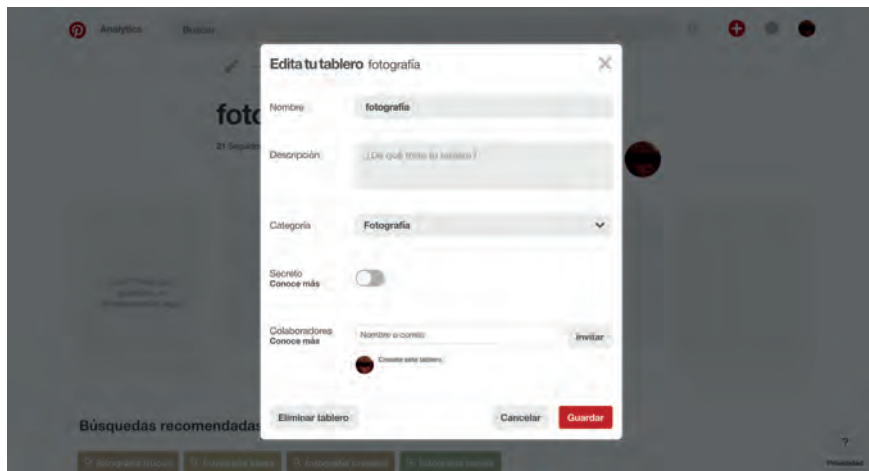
Analytics Buscar

foto

21 Seguid

Edita tu tablero fotografía

Nombre fotografía

Descripción ¿De qué trata tu tablero?

Categoría Fotografía

Secreto
Conoce más

Colaboradores
Conoce más

Nombre o correo Invitar

Creaste este tablero

Eliminar tablero Cancelar Guardar

Búsquedas recomendadas

?
Privacidad